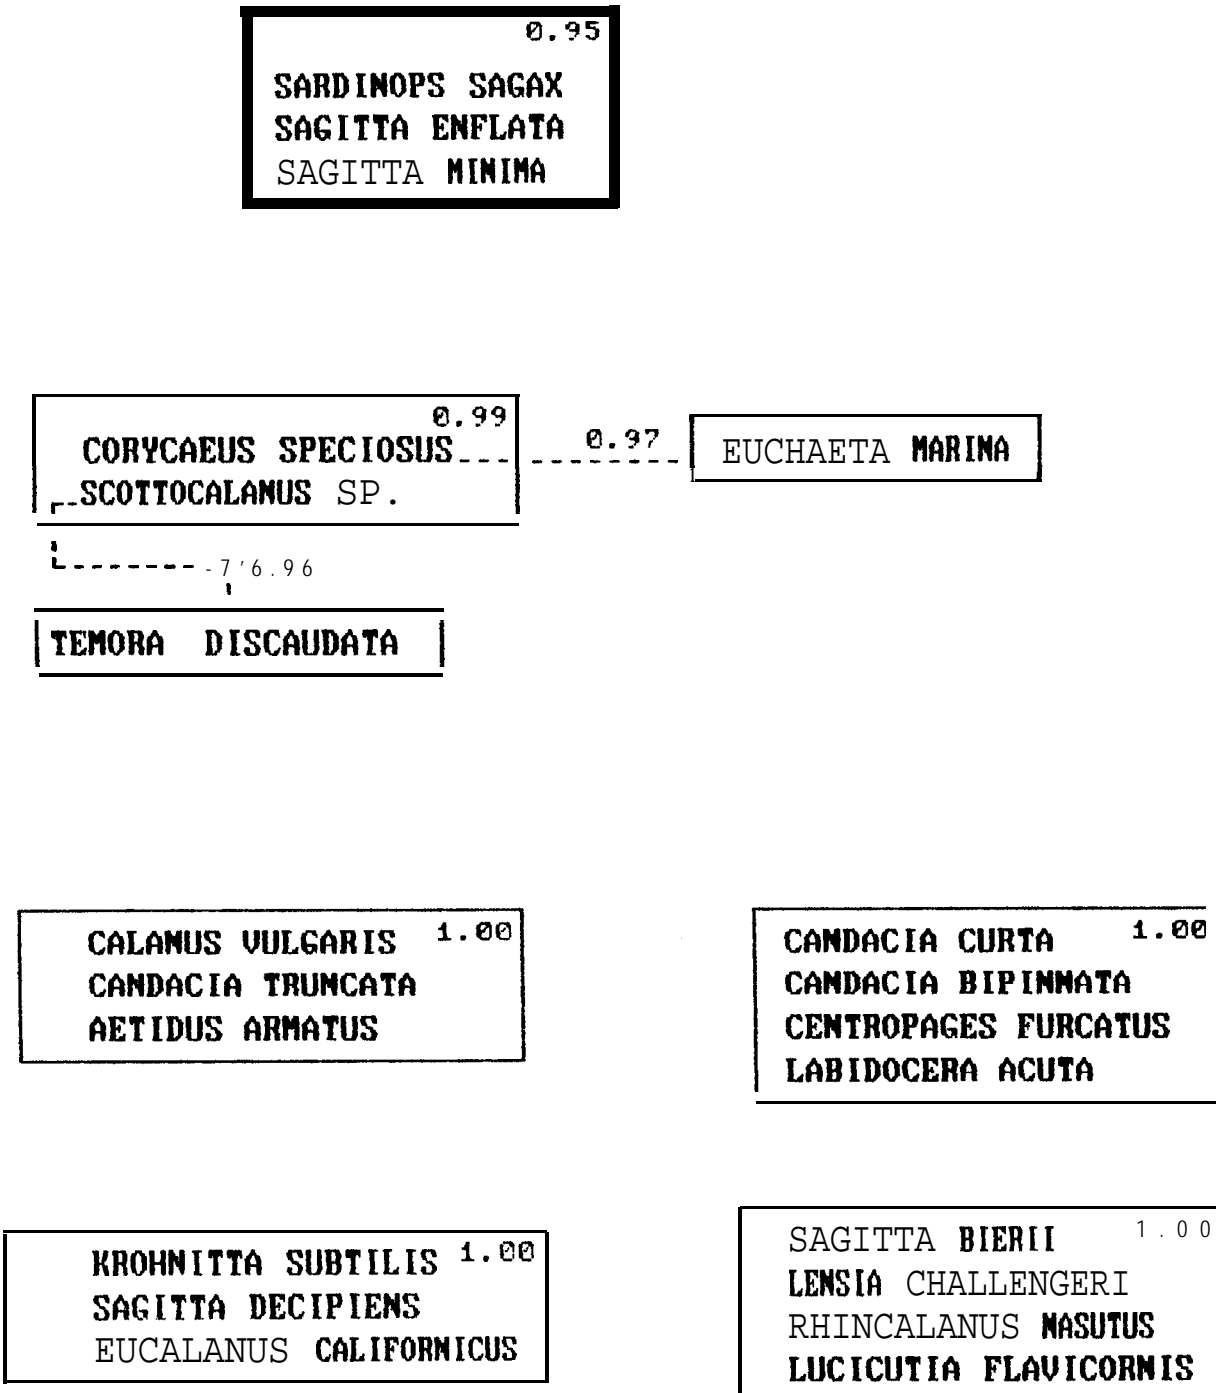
0.95

SARDINOPS SAGAX
SAGITTA ENFLATA
SAGITTA MINIMA

0.99

CORYCAEUS SPECIOSUS
SCOTTOCALANUS SP.

0.97

EUCHAETA MARINA

-7'6.96

TEMORA DISCAUDATA

CALANUS VULGARIS 1.00
CANDACIA TRUNCATA
AETIDUS ARMATUS

CANDACIA CURTA 1.00
CANDACIA BIPINNATA
CENTROPAGES FURCATUS
LABIDOCERA ACUTA

KROHNITTA SUBTILIS 1.00
SAGITTA DECIPIENS
EUCALANUS CALIFORNICUS

SAGITTA BIERII 1.00
LENSIA CHALLENGERI
RHINCALANUS NASUTUS
LUCICUTIA FLAVICORNIS